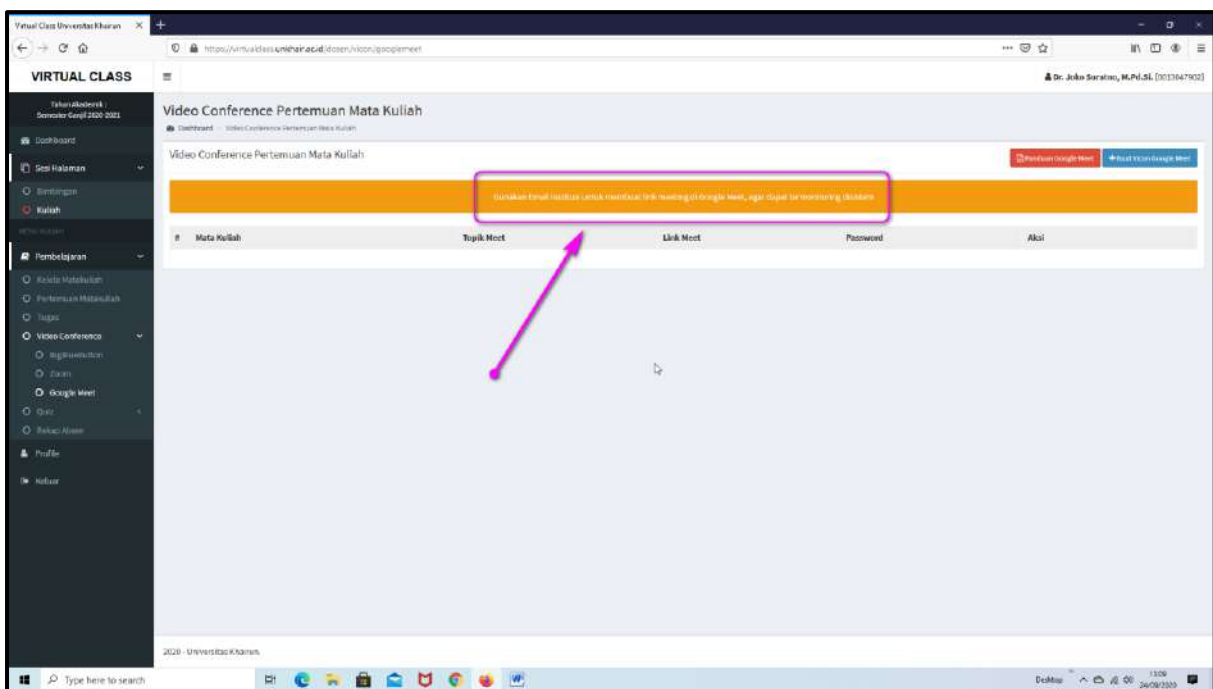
Virtual Class Universitas Khairun ×

https://virtualclass.unkhair.ac.id/dosen/vicon/googlemeet

VIRTUAL CLASS

Dr. Joko Suratno, M.Pd.Si. [0013047902]

Tahun Akademik : Semester Ganjil 2020-2021

Dashboard

Sesi Halaman

Bimbingan

Kuliah

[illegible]

Pembelajaran

Kelola Matakuliah

Pertemuan Matakuliah

Tugas

Video Conference

BigBlueButton

Zoom

Google Meet

Quiz

Rekap Absen

Profile

Keluar

Video Conference Pertemuan Mata Kuliah

Dashboard > Video Conference Pertemuan Mata Kuliah

Video Conference Pertemuan Mata Kuliah

Panduan Google Meet

+Buat Vicon Google Meet

Gunakan Email Institusi untuk membuat link meeting di Google Meet, agar dapat termonitoring dosen

| # | Mata Kuliah | Topik Meet | Link Meet | Password | Aksi |
|---|---|---|---|---|---|

2020 - Universitas Khairun

Type here to search

Desktop

13:09
24/09/2020